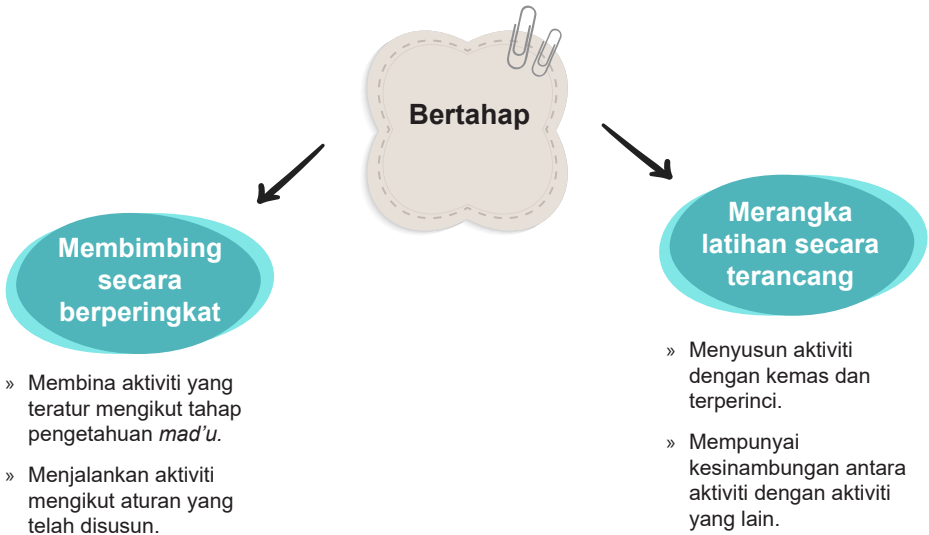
Bertahap

Membimbing secara berperingkat

» Membina aktiviti yang teratur mengikut tahap pengetahuan *mad'u.*

» Menjalankan aktiviti mengikut aturan yang telah disusun.

Merangka latihan secara terancang

» Menyusun aktiviti dengan kemas dan terperinci.

» Mempunyai kesinambungan antara aktiviti dengan aktiviti yang lain.